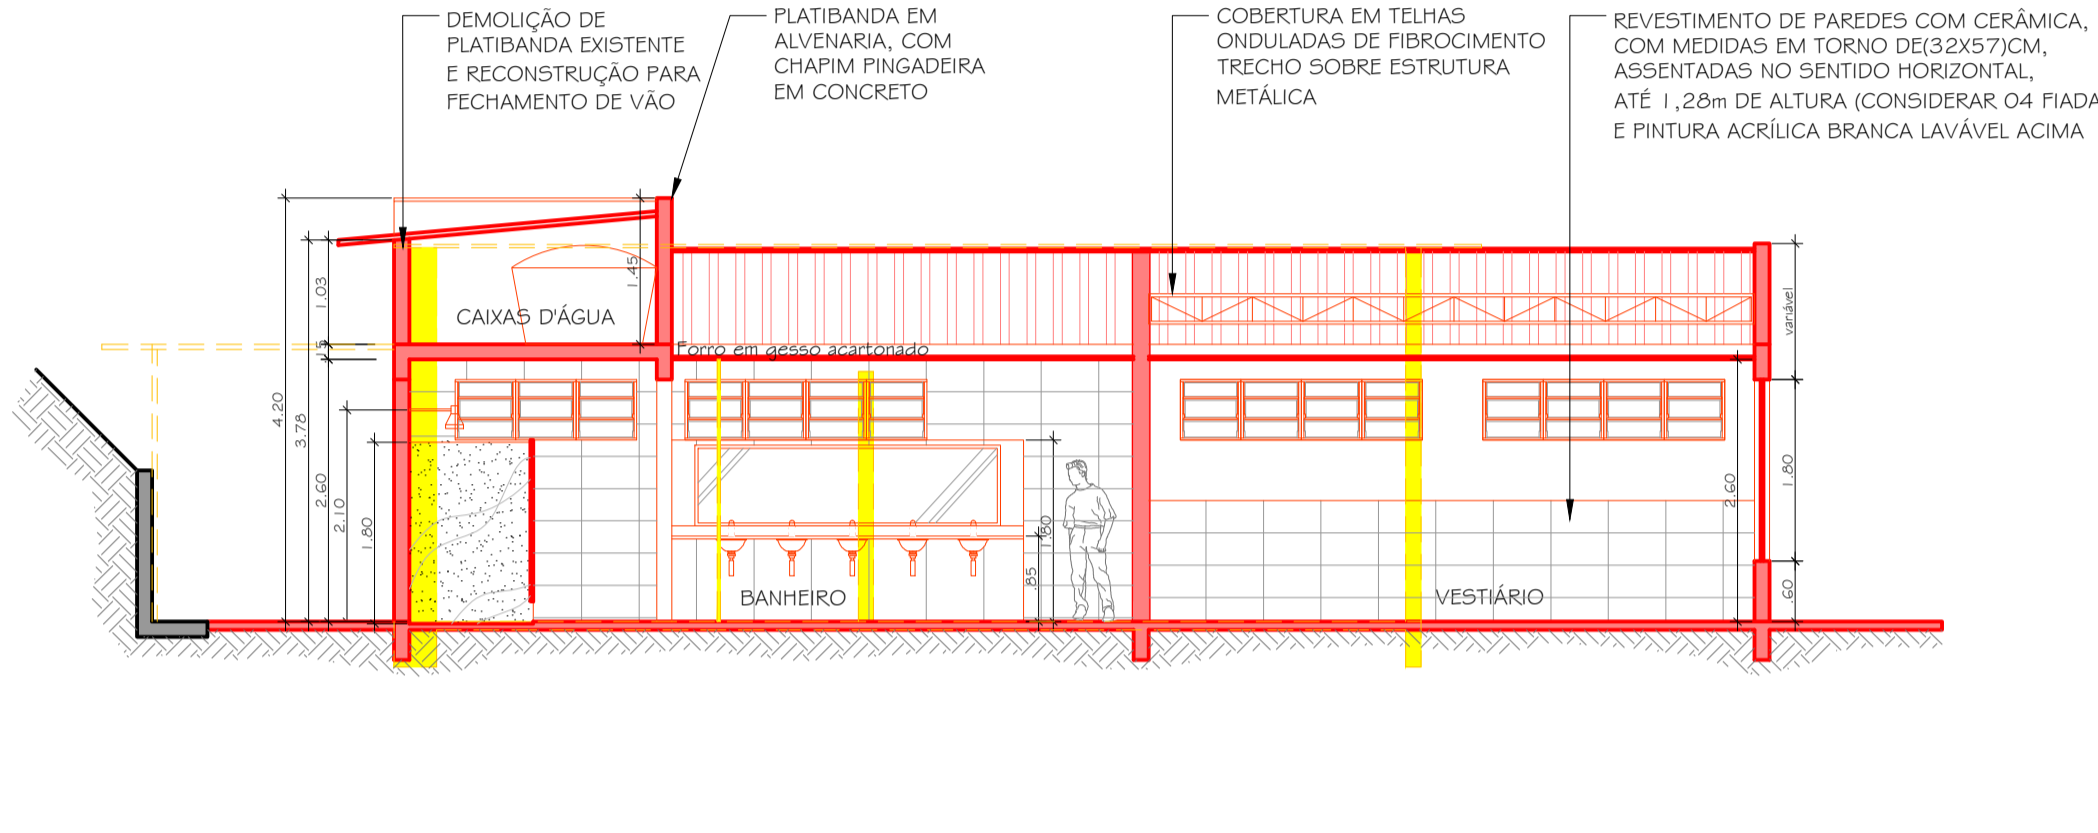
DEMOLIÇÃO DE PLATIBANDA EXISTENTE E RECONSTRUÇÃO PARA FECHAMENTO DE VÃO

PLATIBANDA EM ALVENARIA, COM CHAPIM PINGADEIRA EM CONCRETO

COBERTURA EM TELHAS ONDULADAS DE FIBROCIMENTO TRECHO SOBRE ESTRUTURA METÁLICA

REVESTIMENTO DE PAREDES COM CERÂMICA, COM MEDIDAS EM TORNO DE(32X57)CM, ASSENTADAS NO SENTIDO HORIZONTAL, ATÉ 1,28m DE ALTURA (CONSIDERAR 04 FIADA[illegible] E PINTURA ACRÍLICA BRANCA LAVÁVEL ACIMA

CAIXAS D'ÁGUA

Forro em gesso acartonado

1.45

1.03

.15

4.20

3.78

2.60

2.10

1.80

1.80

.85

BANHEIRO

VESTIÁRIO

2.60

variável

1.80

.60